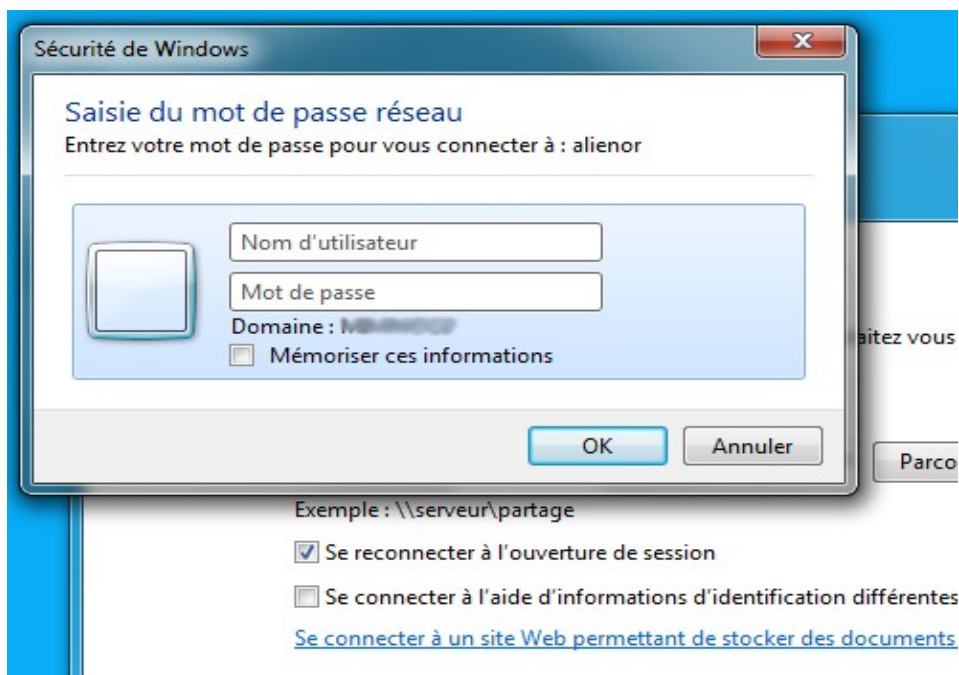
Sécurité de Windows

Saisie du mot de passe réseau
Entrez votre mot de passe pour vous connecter à : alienor

Nom d'utilisateur
Mot de passe
Domaine : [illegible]
Mémoriser ces informations

OK
Annuler

aitez vous

Parco

Exemple : \\serveur\partage
Se reconnecter à l'ouverture de session
Se connecter à l'aide d'informations d'identification différentes
Se connecter à un site Web permettant de stocker des documents